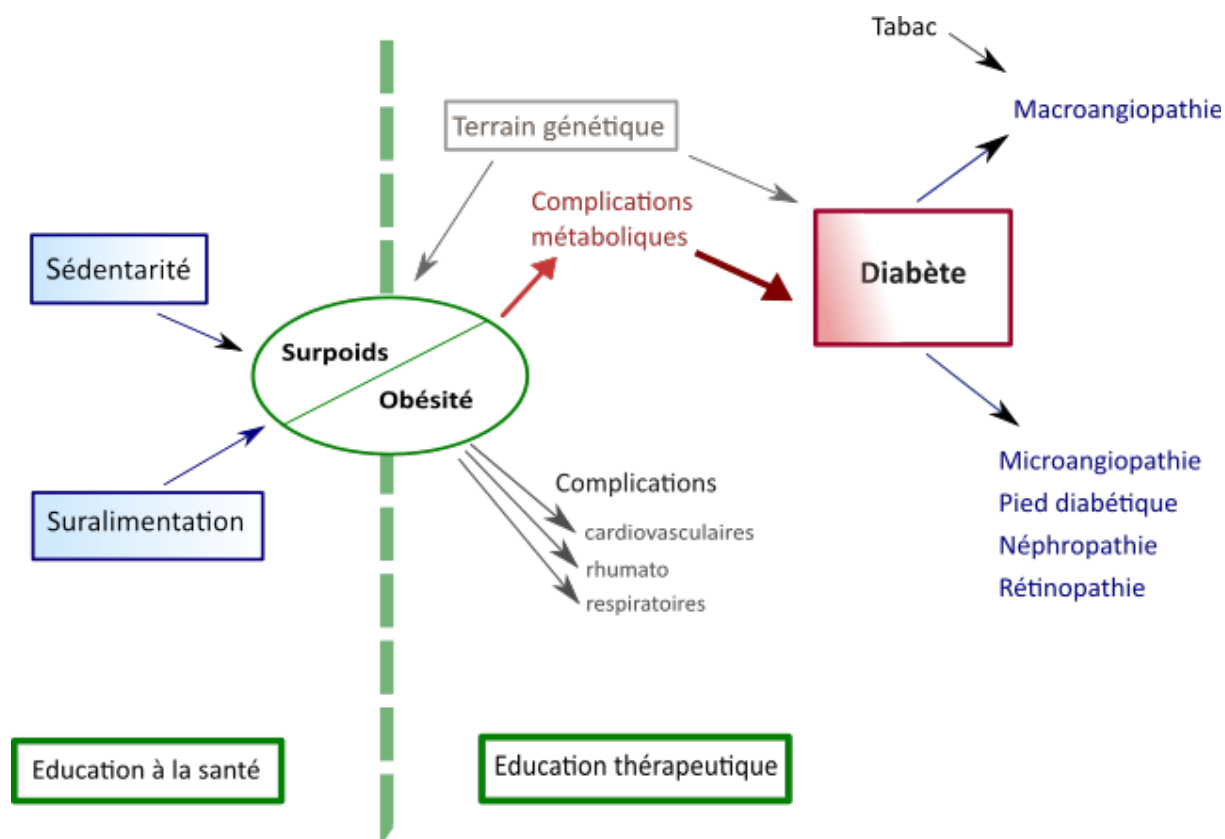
Tabac

Macroangiopathie

Terrain génétique

Complications métaboliques

Diabète

Sédentarité

Surpoids

Obésité

Suralimentation

Complications
cardiovasculaires
rhumato
respiratoires

Microangiopathie
Pied diabétique
Néphropathie
Rétinopathie

Education à la santé

Education thérapeutique